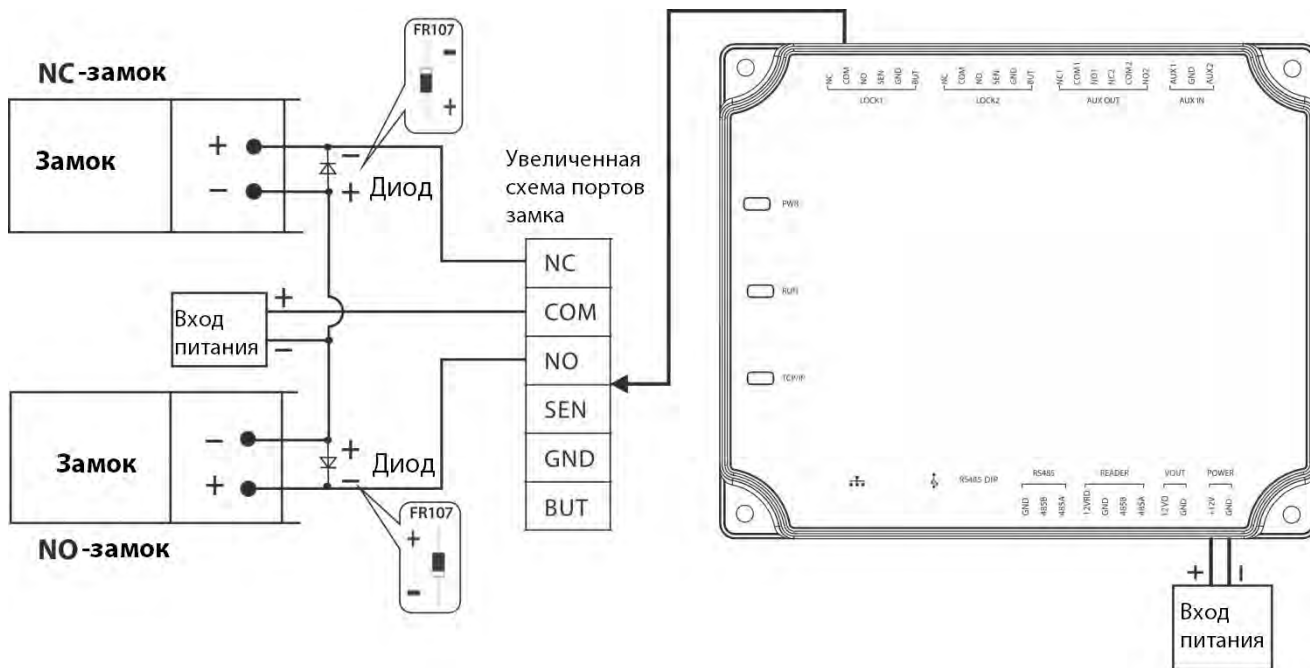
NC-замок

Замок

+
−

FR107
−
+

−
+ Диод

Увеличенная схема портов замка

NC
COM
NO
SEN
GND
BUT

Вход питания
+
−

Замок

−
+

+
Диод
−

FR107
+
−

NO-замок

NC COM NO SEN GND BUT
LOCK1
NC COM NO SEN GND BUT
LOCK2
NC1 COM1 NO1 NC2 COM2 NO2
AUX OUT
AUX1 GND AUX2
AUX IN

PWR
RUN
TCP/IP

RS485 DIP
RS485
GND 485B 485A
READER
12VRD GND 485B 485A
VOUT
12VD GND
POWER
+12V GND

+
−
Вход питания